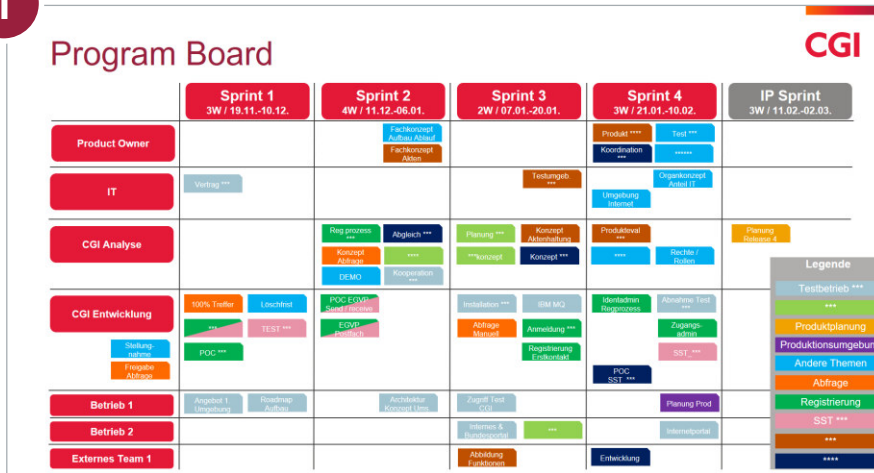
Program Board

CGI

| | Sprint 1 3W / 19.11.-10.12. | Sprint 2 4W / 11.12.-06.01. | Sprint 3 2W / 07.01.-20.01. | Sprint 4 3W / 21.01.-10.02. | IP Sprint 3W / 11.02.-02.03. |
|---|---|---|---|---|---|
| Product Owner | | Fachkonzept Aufbau Ablauf; Fachkonzept Akten | | Produkt ****; Test ***; Koordination ***; ****** | |
| IT | Vertrag *** | | Testumgeb *** | Organkonzept Anteil IT; Umgebung Internet | |
| CGI Analyse | | Reg.prozess ***; Abgleich ***; Konzept Abfrage; ****; DEMO; Kooperation *** | Planung ***; Konzept Aktenhaftung; ***konzept; Konzept *** | Produkteval ***; ****; Rechte / Rollen | Planung Release 4 |
| CGI Entwicklung | 100% Treffer; Löschfrist; ***; TEST ***; Stellungnahme; POC ***; Freigabe Abfrage | POC EGVP Send / receive; EGVP Postfach | Installation ***; IBM MQ; Abfrage Manuell; Anmeldung ***; Registrierung Erstkontakt | Identadmin Regprozess; Abnahme Test ***; Zugangsadmin; SST_***; POC SST_*** | |
| Betrieb 1 | Angebot 1 Umgebung; Roadmap Aufbau | Architektur Konzept Ums | Zugriff Test CGI | Planung Prod | |
| Betrieb 2 | | | Internes & Bundesportal; *** | Internetportal | |
| Externes Team 1 | | | Abbildung Funktionen | Entwicklung | |

Legende
Testbetrieb ***
***
Produktplanung
Produktionsumgebun
Andere Themen
Abfrage
Registrierung
SST ***
***
****